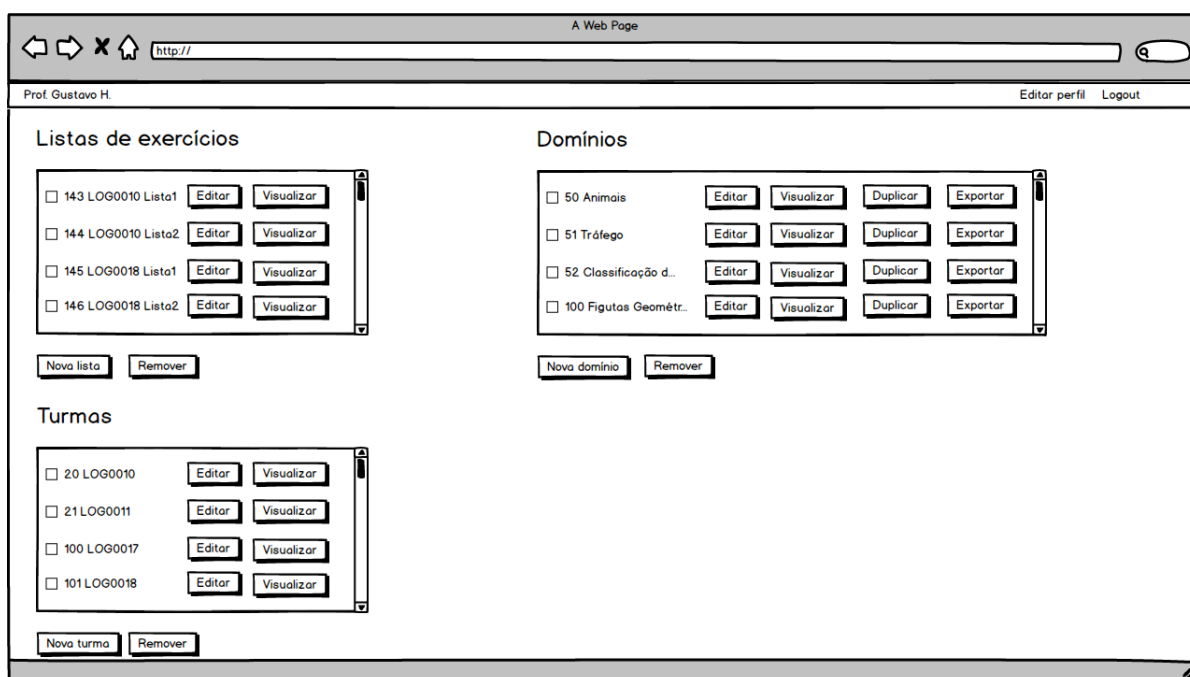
A Web Page

http://

Prof. Gustavo H.

Editar perfil Logout

Listas de exercícios

☐ 143 LOG0010 Lista1 Editar Visualizar
☐ 144 LOG0010 Lista2 Editar Visualizar
☐ 145 LOG0018 Lista1 Editar Visualizar
☐ 146 LOG0018 Lista2 Editar Visualizar

Nova lista Remover

Domínios

☐ 50 Animais Editar Visualizar Duplicar Exportar
☐ 51 Tráfego Editar Visualizar Duplicar Exportar
☐ 52 Classificação d... Editar Visualizar Duplicar Exportar
☐ 100 Figutas Geométr... Editar Visualizar Duplicar Exportar

Nova domínio Remover

Turmas

☐ 20 LOG0010 Editar Visualizar
☐ 21 LOG0011 Editar Visualizar
☐ 100 LOG0017 Editar Visualizar
☐ 101 LOG0018 Editar Visualizar

Nova turma Remover